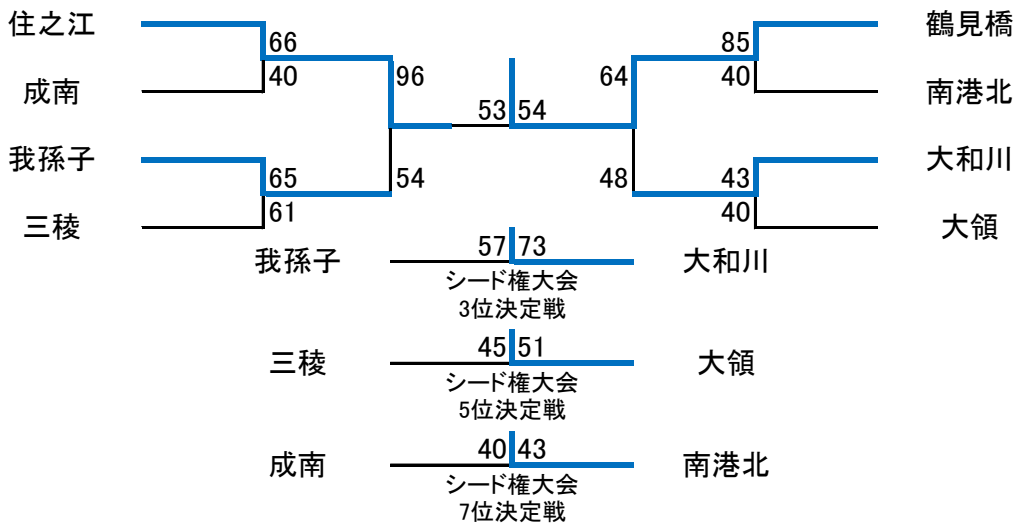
住之江 66
成南 40
我孫子 65
三稜 61
96
54
53 54
64
48
鶴見橋 85
南港北 40
大和川 43
大領 40

我孫子 57 73 大和川
シード権大会
3位決定戦

三稜 45 51 大領
シード権大会
5位決定戦

成南 40 43 南港北
シード権大会
7位決定戦